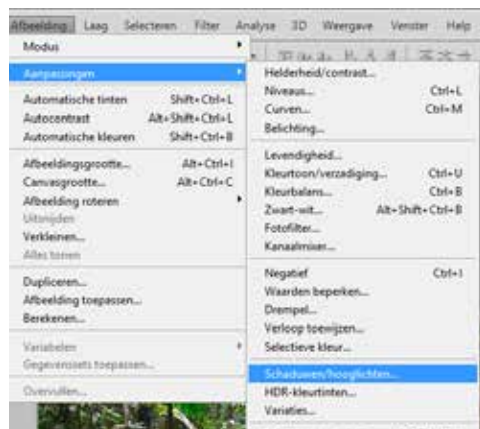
Afbeelding Laag Selecteren Filter Analyse 3D Weergave Venster Help

Modus
Aanpassingen
Automatische tinten Shift+Ctrl+L
Autocontrast Alt+Shift+Ctrl+L
Automatische kleuren Shift+Ctrl+B
Afbeeldingsgrootte... Alt+Ctrl+I
Canvasgrootte... Alt+Ctrl+C
Afbeelding roteren
Uitsnijden
Verkleinen...
Alles tonen
Dupliceren...
Afbeelding toepassen...
Berekenen...
Variabelen
Gegevenssets toepassen...
Overvullen...

Helderheid/contrast...
Niveaus... Ctrl+L
Curven... Ctrl+M
Belichting...
Levendigheid...
Kleurtoon/verzadiging... Ctrl+U
Kleurbalans... Ctrl+B
Zwart-wit... Alt+Shift+Ctrl+B
Fotofilter...
Kanaalmixer...
Negatief Ctrl+I
Waarden beperken...
Drempel...
Verloop toewijzen...
Selectieve kleur...
Schaduwen/hooglichten...
HDR-kleurtinten...
Variaties...